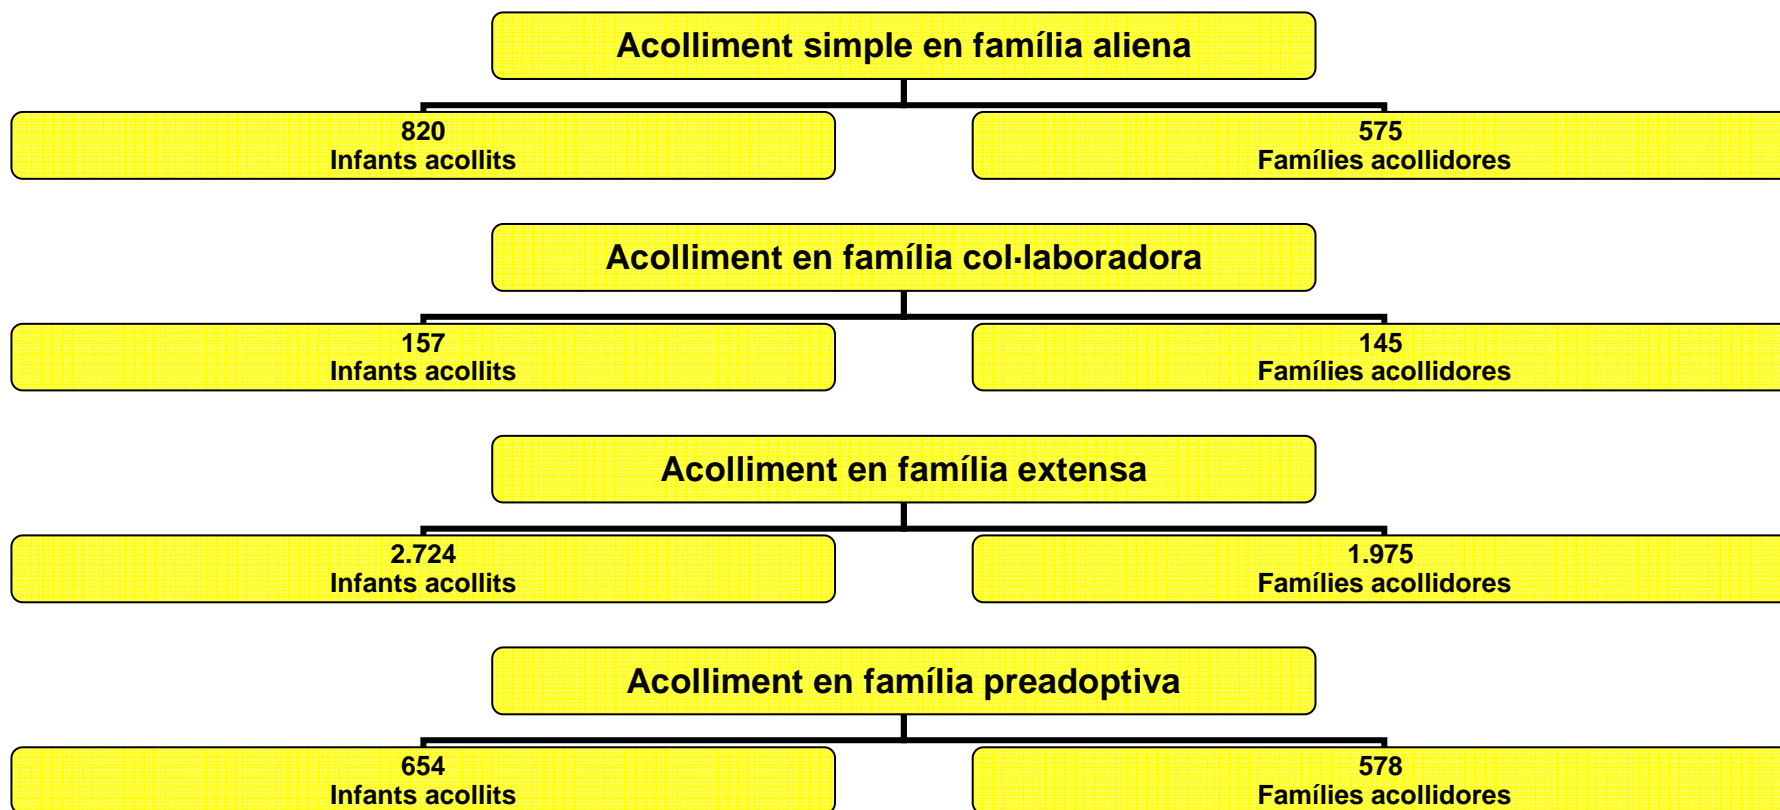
Acolliment simple en família aliena

820
Infants acollits

575
Famílies acollidores

Acolliment en família col·laboradora

157
Infants acollits

145
Famílies acollidores

Acolliment en família extensa

2.724
Infants acollits

1.975
Famílies acollidores

Acolliment en família preadoptiva

654
Infants acollits

578
Famílies acollidores